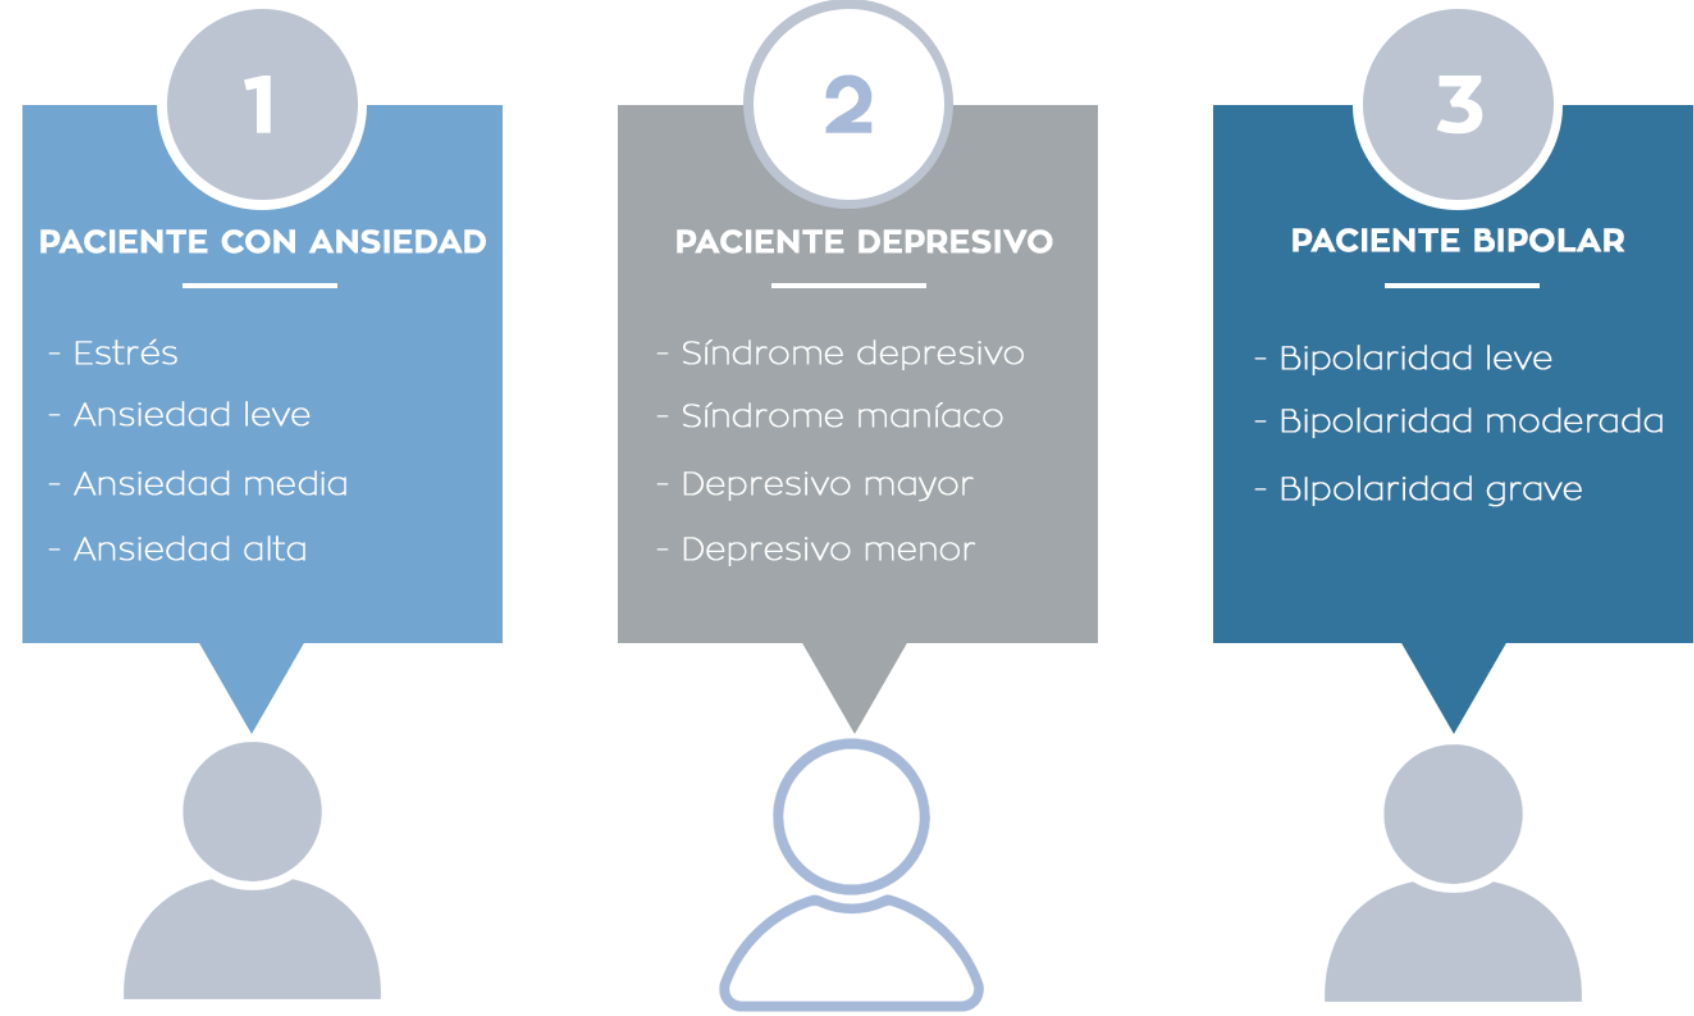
1

PACIENTE CON ANSIEDAD

- Estrés
- Ansiedad leve
- Ansiedad media
- Ansiedad alta

2

PACIENTE DEPRESIVO

- Síndrome depresivo
- Síndrome maníaco
- Depresivo mayor
- Depresivo menor

3

PACIENTE BIPOLAR

- Bipolaridad leve
- Bipolaridad moderada
- BIpolaridad grave